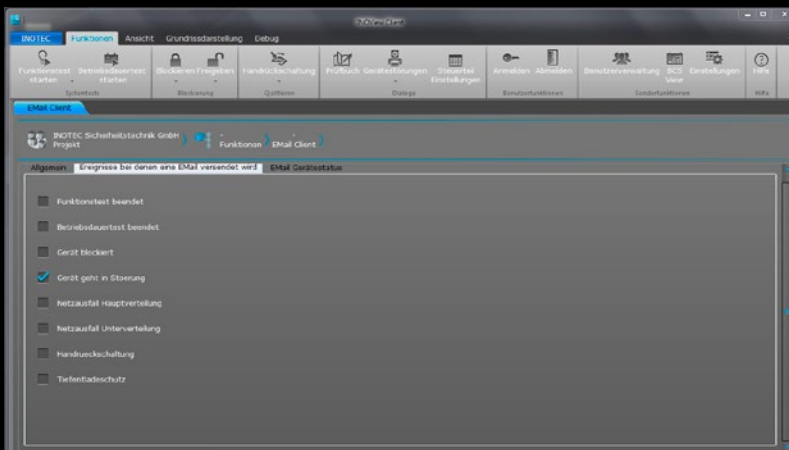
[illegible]

INOTEC Funktionen Ansicht Grundrissdarstellung Debug

Funktionstest starten Betriebsdauertest starten
Systemtests

Blockieren Freigeben
Blockierung

Handrückschaltung
Quittieren

Prüfbuch Gerätestörungen Steuerteil Einstellungen
Dialoge

Anmelden Abmelden
Benutzerfunktionen

Benutzerverwaltung BCS View Einstellungen
Sonderfunktionen

Hilfe
Hilfe

EMail Client

INOTEC Sicherheitstechnik GmbH Projekt Funktionen EMail Client

Allgemein Ereignisse bei denen eine EMail versendet wird EMail Gerätestatus

Funktionstest beendet

Betriebsdauertest beendet

Gerät blockiert

Gerät geht in Stoerung

Netzausfall Hauptverteilung

Netzausfall Unterverteilung

Handrueckschaltung

Tiefentladeschutz